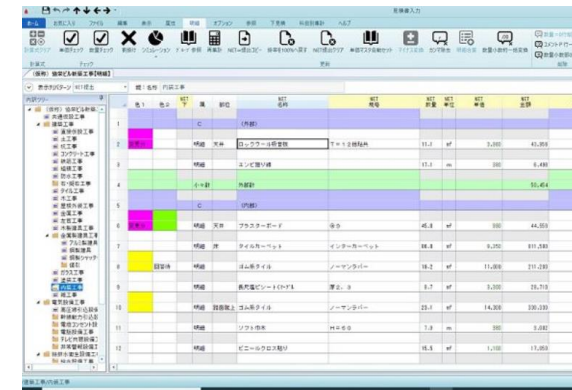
新規書入力

ホーム　お気に入り　ファイル　編集　表示　属性　明細　オプション　单价　下見書　科目別集計　ヘルプ

新規ポイント　単価チェック　数量チェック　削除行　シミュレーション　ドット参照　再集計　NET→提出コピー　掛率を100%へ戻す　NET提出クリア　単価マスタ登録セット　コメント表示　カンマ設定　削除非表示　数量小数桁一括変更

計算式　チェック　更新

（仮称）倉庫ビル新築工事【明細】

表示列パターン　NET提出　階：名称　内装工事

内訳ツリー

| | 色1 | 色2 | NET 下 | 属 | 部位 | NET 名称 | NET 規格 | NET 数量 | NET 単位 | NET 単価 | NET 金額 |
|---|---|---|---|---|---|---|---|---|---|---|---|
| 1 | | | | C | | (外部) | | | | | |
| 2 | 変更小 | | | 明細 | 天井 | ロックウール吸音板 | T＝12 捨貼共 | 11.1 | ㎡ | 3,900 | 43,290 |
| 3 | | | | 明細 | | エンビ額り縁 | | 17.1 | m | 380 | 6,498 |
| 4 | | | | 小々計 | | 外部計 | | | | | 50,454 |
| 5 | | | | C | | (内部) | | | | | |
| 6 | | | | 明細 | 天井 | プラスターボード | 9.5 | 45.9 | ㎡ | 980 | 44,559 |
| 7 | | | | 明細 | 床 | タイルカーペット | インターカーペット | 88.8 | ㎡ | 9,350 | 811,280 |
| 8 | | | 回廊形 | 明細 | | ゴム系タイル | ノーマンラバー | 19.2 | ㎡ | 11,000 | 211,200 |
| 9 | | | | 明細 | | 長尺塩ビシート(トイレ) | 厚2.3 | 5.7 | ㎡ | 3,300 | 18,710 |
| 10 | | | | 明細 | 回廊階上 | ゴム系タイル | ノーマンラバー | 23.1 | ㎡ | 14,300 | 330,330 |
| 11 | | | | 明細 | | ソフト巾木 | H＝60 | 7.0 | m | 580 | 3,682 |
| 12 | | | | 明細 | | ビニールクロス貼り | | 15.5 | ㎡ | 1,100 | 17,050 |

建築工事/内装工事